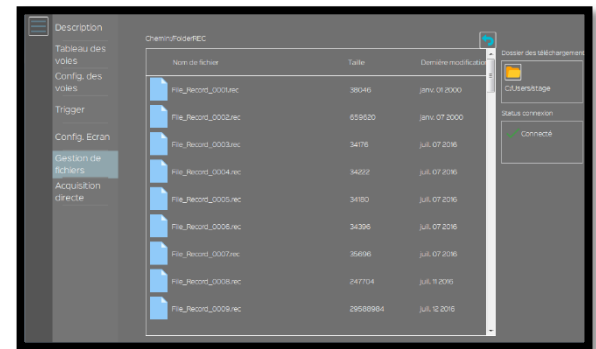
Description

Tableau des voies

Config. des voies

Trigger

Config. Ecran

Gestion de fichiers

Acquisition directe

Chemin:/Folder/REC

| Nom de fichier | Taille | Dernière modification |
|---|---|---|
| File_Record_0001.rec | 38046 | janv. 01 2000 |
| File_Record_0002.rec | 659620 | janv. 07 2000 |
| File_Record_0003.rec | 34176 | juil. 07 2016 |
| File_Record_0004.rec | 34222 | juil. 07 2016 |
| File_Record_0005.rec | 34160 | juil. 07 2016 |
| File_Record_0006.rec | 34396 | juil. 07 2016 |
| File_Record_0007.rec | 35696 | juil. 07 2016 |
| File_Record_0008.rec | 247704 | juil. 11 2016 |
| File_Record_0009.rec | 29588984 | juil. 12 2016 |

Dossier des téléchargement

C:/Users/stage

Status connexion

Connecté